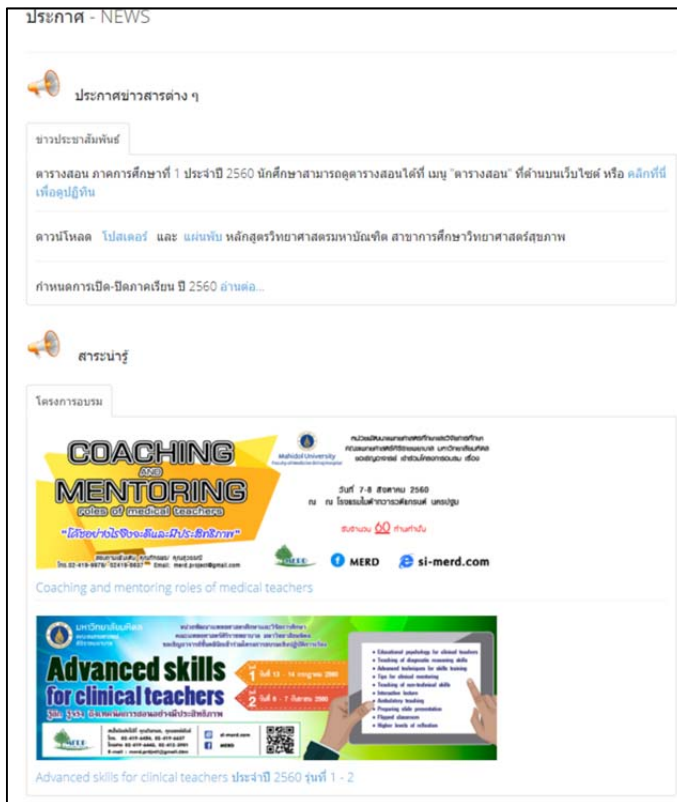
ประกาศ - NEWS

ประกาศข่าวสารต่าง ๆ

ข่าวประชาสัมพันธ์

ตารางสอน ภาคการศึกษาที่ 1 ประจำปี 2560 นักศึกษาสามารถดูตารางสอนได้ที่ เมนู "ตารางสอน" ที่ด้านบนเว็บไซต์ หรือ คลิกที่นี่เพื่อดูปฏิทิน

ดาวน์โหลด โปสเตอร์ และ แผ่นพับ หลักสูตรวิทยาศาสตรมหาบัณฑิต สาขาการศึกษาวิทยาศาสตร์สุขภาพ

กำหนดการเปิด-ปิดภาคเรียน ปี 2560 อ่านต่อ...

สาระน่ารู้

โครงการอบรม

COACHING AND MENTORING roles of medical teachers

"โค้ชอย่างไรให้จะสัมฤทธิ์และมีประสิทธิภาพ"

Mahidol University

วันที่ 7-8 สิงหาคม 2560

ณ โรงแรมไมด้าการ์เด้นท์ นครปฐม

รับจำนวน 60 ท่านเท่านั้น

MERD

si-merd.com

Coaching and mentoring roles of medical teachers

มหาวิทยาลัยมหิดล

Advanced skills for clinical teachers

รุ่นที่ 1 วันที่ 13 - 14 กรกฎาคม 2560

รุ่นที่ 2 วันที่ 6 - 7 กันยายน 2560

Educational psychology for clinical teachers
Teaching of diagnostic reasoning skills
Advanced techniques for skills training
Tips for clinical mentoring
Teaching of non-technical skills
Interactive lecture
Ambulatory teaching
Preparing slide presentation
Flipped classroom
Higher levels of reflection

MERD

Advanced skills for clinical teachers ประจำปี 2560 รุ่นที่ 1 - 2